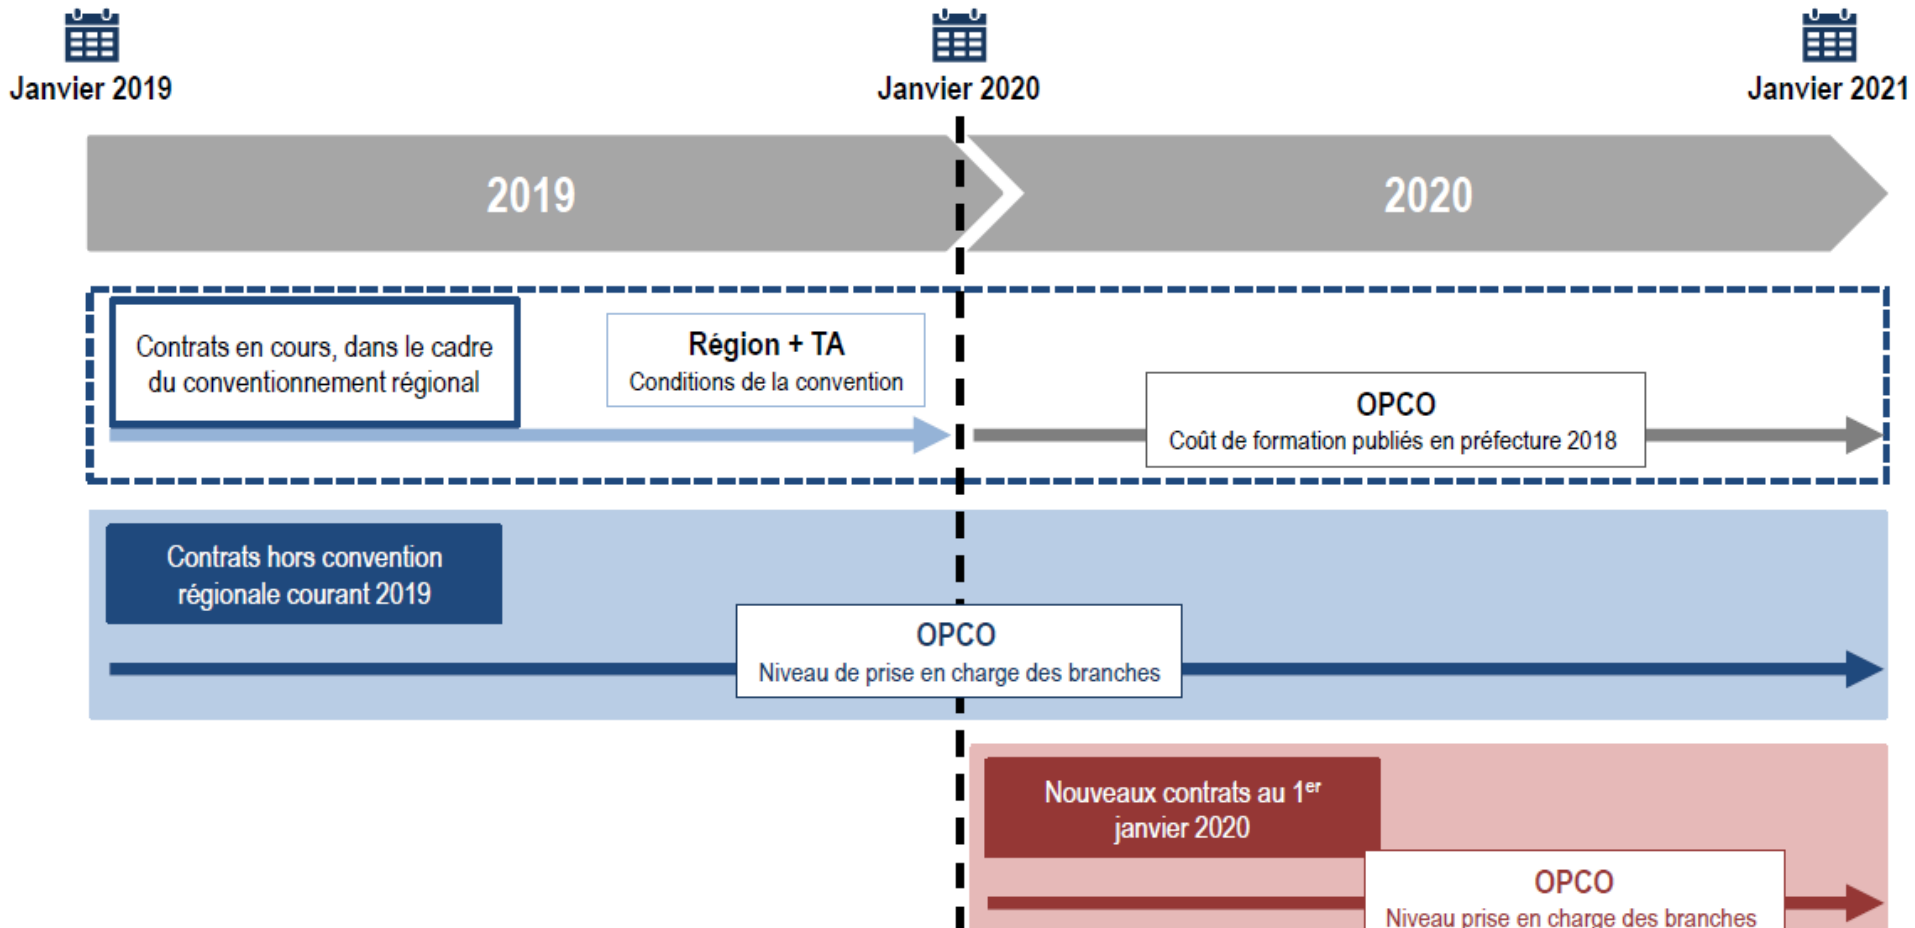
Janvier 2019

Janvier 2020

Janvier 2021

2019

2020

Contrats en cours, dans le cadre du conventionnement régional

Région + TA
Conditions de la convention

OPCO
Coût de formation publiés en préfecture 2018

Contrats hors convention régionale courant 2019

OPCO
Niveau de prise en charge des branches

Nouveaux contrats au 1$^{er}$ janvier 2020

OPCO
Niveau prise en charge des branches